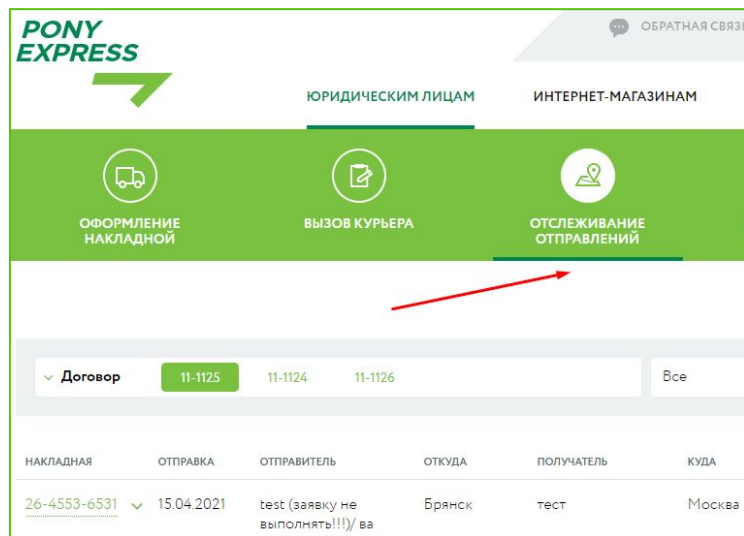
PONY EXPRESS

ОБРАТНАЯ СВЯЗ

ЮРИДИЧЕСКИМ ЛИЦАМ
ИНТЕРНЕТ-МАГАЗИНАМ

ОФОРМЛЕНИЕ НАКЛАДНОЙ
ВЫЗОВ КУРЬЕРА
ОТСЛЕЖИВАНИЕ ОТПРАВЛЕНИЙ

Договор
11-1125
11-1124
11-1126
Все

| НАКЛАДНАЯ | ОТПРАВКА | ОТПРАВИТЕЛЬ | ОТКУДА | ПОЛУЧАТЕЛЬ | КУДА |
|---|---|---|---|---|---|
| 26-4553-6531 | 15.04.2021 | test (заявку не выполнять!!!)/ ва | Брянск | тест | Москва |